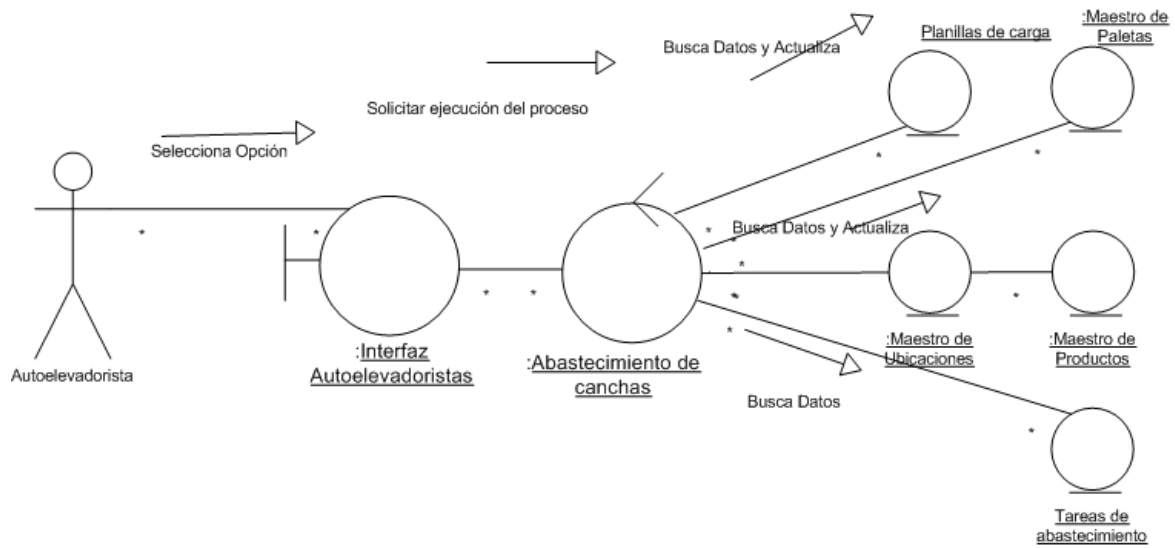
Busca Datos y Actualiza

Planillas de carga

:Maestro de Paletas

Solicitar ejecución del proceso

Selecciona Opción

*

*

*

*

*

*

Busca Datos y Actualiza

*

*

*

*

*

Autoelevadorista

:Interfaz Autoelevadoristas

:Abastecimiento de canchas

:Maestro de Ubicaciones

:Maestro de Productos

Busca Datos

*

Tareas de abastecimiento